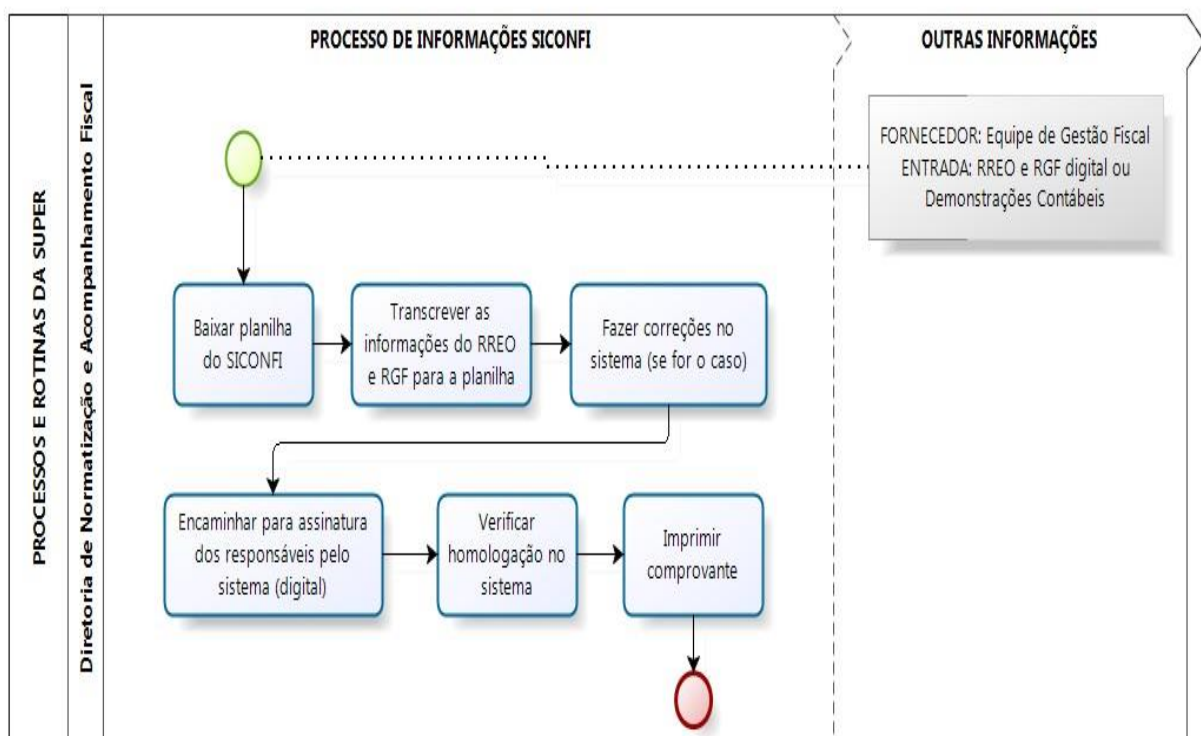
PROCESSOS E ROTINAS DA SUPER

Diretoria de Normatização e Acompanhamento Fiscal

PROCESSO DE INFORMAÇÕES SICONFI

OUTRAS INFORMAÇÕES

FORNECEDOR: Equipe de Gestão Fiscal
ENTRADA: RREO e RGF digital ou Demonstrações Contábeis

Baixar planilha do SICONFI

Transcrever as informações do RREO e RGF para a planilha

Fazer correções no sistema (se for o caso)

Encaminhar para assinatura dos responsáveis pelo sistema (digital)

Verificar homologação no sistema

Imprimir comprovante